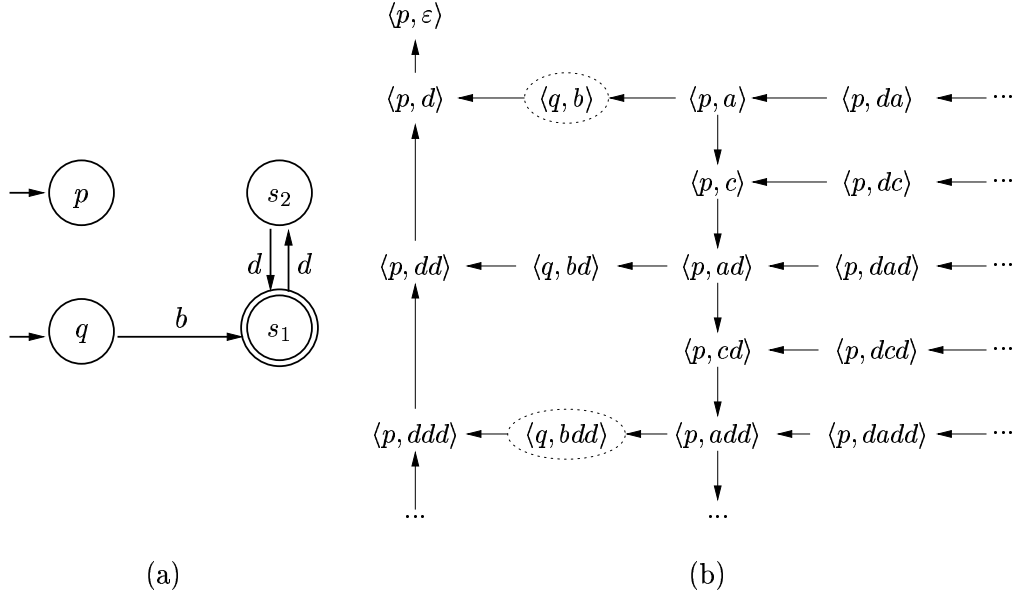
$p$

$s_2$

$d$ $d$

$q$ $b$ $s_1$

(a)

$\langle p, \varepsilon \rangle$

$\langle p, d \rangle$ $\langle q, b \rangle$ $\langle p, a \rangle$ $\langle p, da \rangle$ ...

$\langle p, c \rangle$ $\langle p, dc \rangle$ ...

$\langle p, dd \rangle$ $\langle q, bd \rangle$ $\langle p, ad \rangle$ $\langle p, dad \rangle$ ...

$\langle p, cd \rangle$ $\langle p, dcd \rangle$ ...

$\langle p, ddd \rangle$ $\langle q, bdd \rangle$ $\langle p, add \rangle$ $\langle p, dadd \rangle$ ...

... ...

(b)